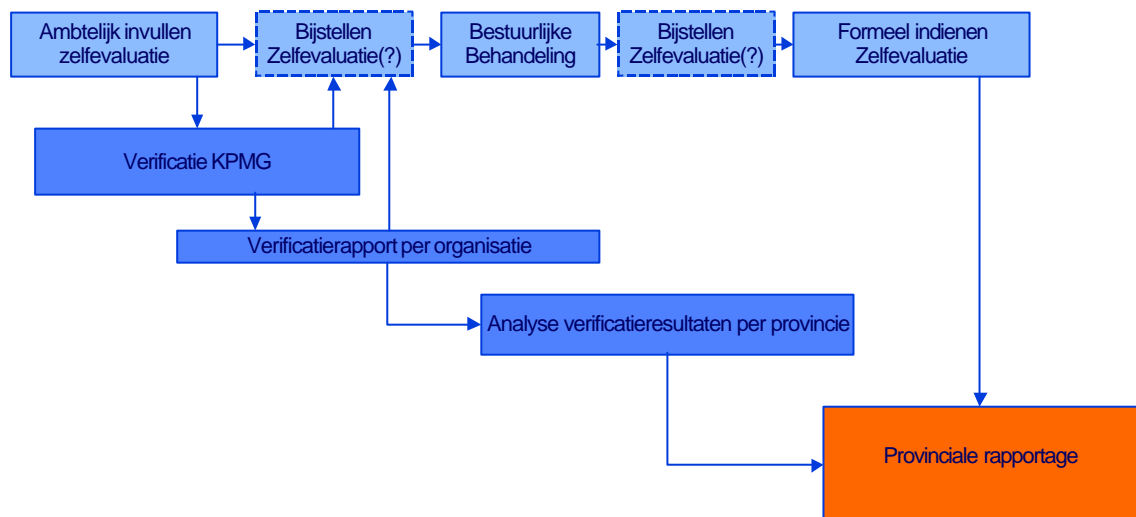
Ambtelijk invullen zelfevaluatie

Bijstellen Zelfevaluatie(?)

Bestuurlijke Behandeling

Bijstellen Zelfevaluatie(?)

Formeel indienen Zelfevaluatie

Verificatie KPMG

Verificatierapport per organisatie

Analyse verificatieresultaten per provincie

Provinciale rapportage